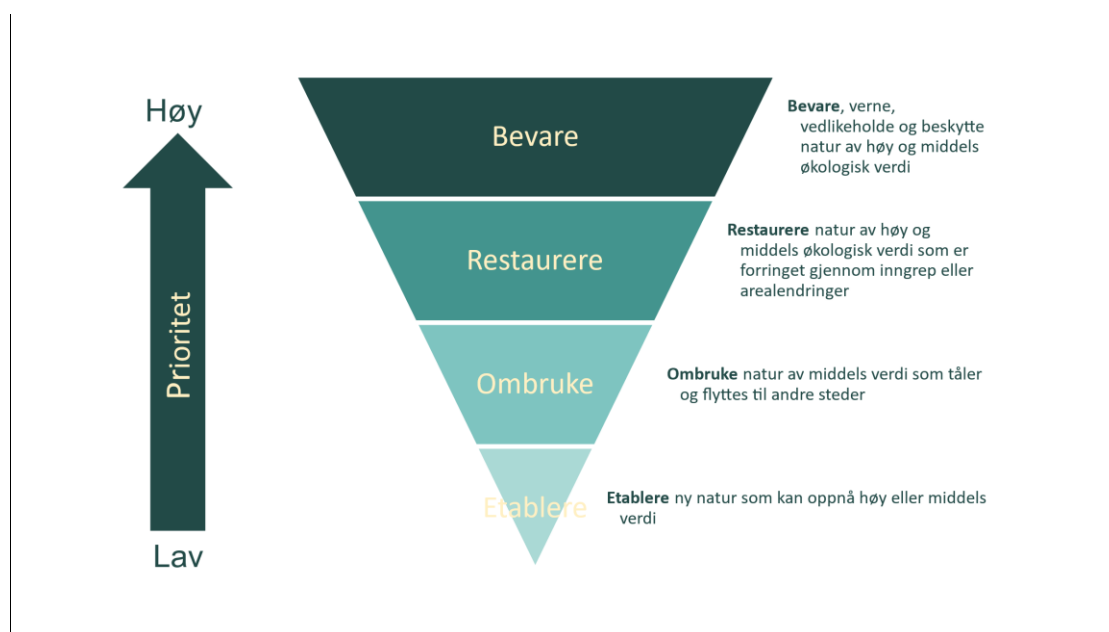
Høy

Prioritet

Lav

Bevare

Restaurere

Ombruke

Etablere

**Bevare**, verne, vedlikeholde og beskytte natur av høy og middels økologisk verdi

**Restaurere** natur av høy og middels økologisk verdi som er forringet gjennom inngrep eller arealendringer

**Ombruke** natur av middels verdi som tåler og flyttes til andre steder

**Etablere** ny natur som kan oppnå høy eller middels verdi